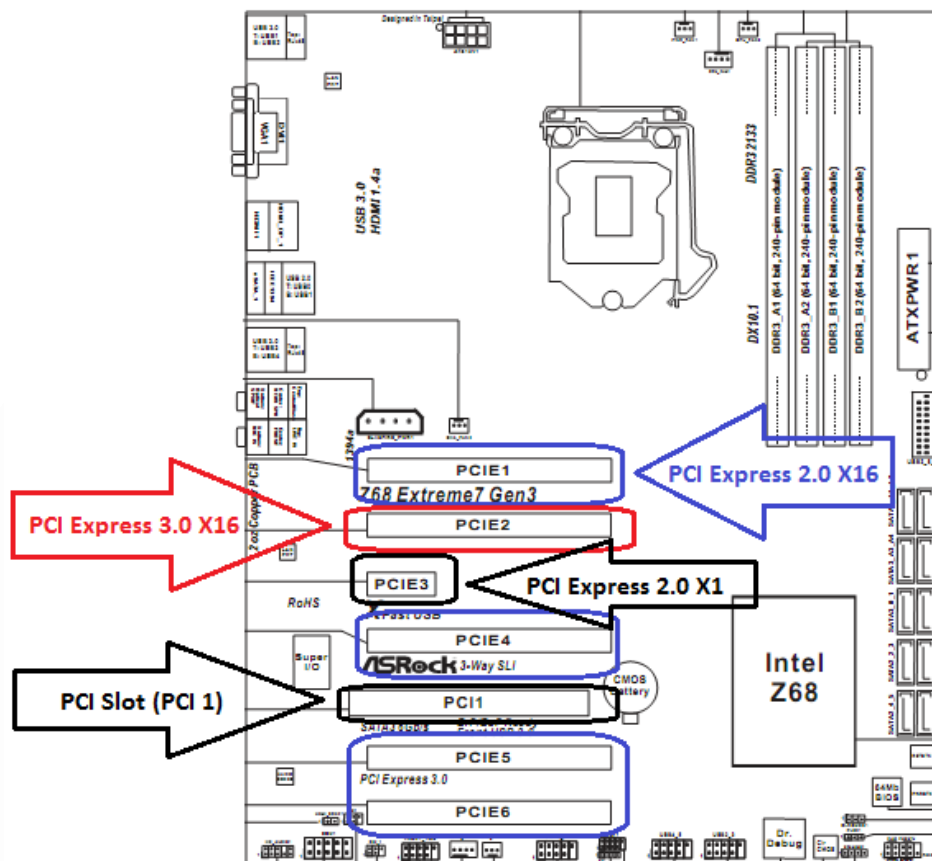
Designed in Taipei

VGA1

USB 3.0
HDMI 1.4a

DDR3 2133

DDR3_A1 (64 bit, 240-pin module)
DDR3_A2 (64 bit, 240-pin module)
DDR3_B1 (64 bit, 240-pin module)
DDR3_B2 (64 bit, 240-pin module)

ATXPWR1

DX10.1

PCIE1
Z68 Extreme7 Gen3
PCI Express 2.0 X16

PCI Express 3.0 X16
PCIE2

PCIE3
PCI Express 2.0 X1

RoHS

PCIE4
ASRock 3-Way SLI

Super I/O

Intel Z68

PCI Slot (PCI 1)
PCI1
CMOS Battery

PCIE5
PCI Express 3.0
PCIE6

Dr. Debug